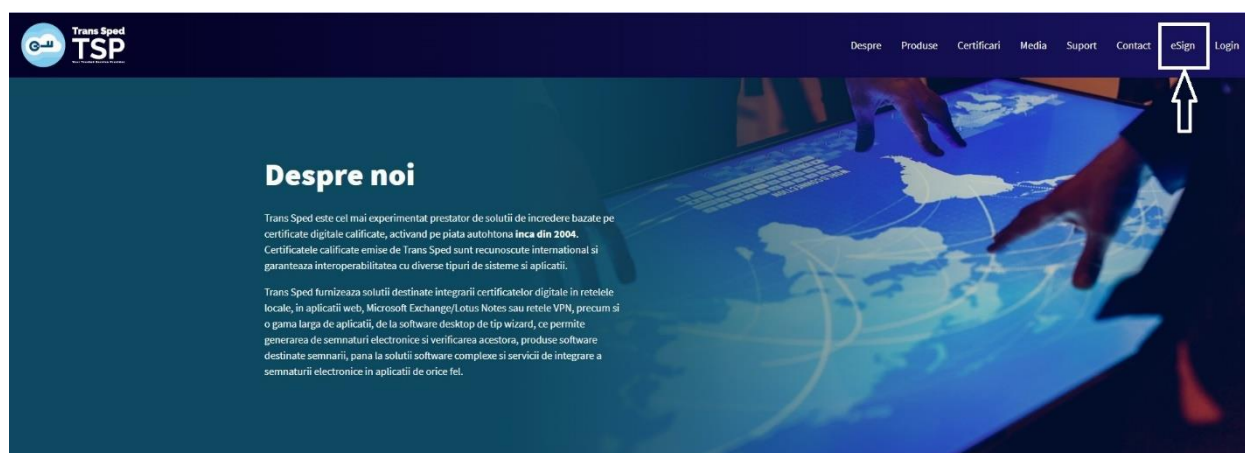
Trans Sped
TSP
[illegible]

Despre Produse Certificari Media Suport Contact eSign Login

Despre noi

Trans Sped este cel mai experimentat prestator de solutii de incredere bazate pe certificate digitale calificate, activand pe piata autohtona inca din 2004. Certificatele calificate emise de Trans Sped sunt recunoscute international si garanteaza interoperabilitatea cu diverse tipuri de sisteme si aplicatii.

Trans Sped furnizeaza solutii destinate integrarii certificatelor digitale in retelele locale, in aplicatii web, Microsoft Exchange/Lotus Notes sau retele VPN, precum si o gama larga de aplicatii, de la software desktop de tip wizard, ce permite generarea de semnaturi electronice si verificarea acestora, produse software destinate semnarii, pana la solutii software complexe si servicii de integrare a semnaturii electronice in aplicatii de orice fel.